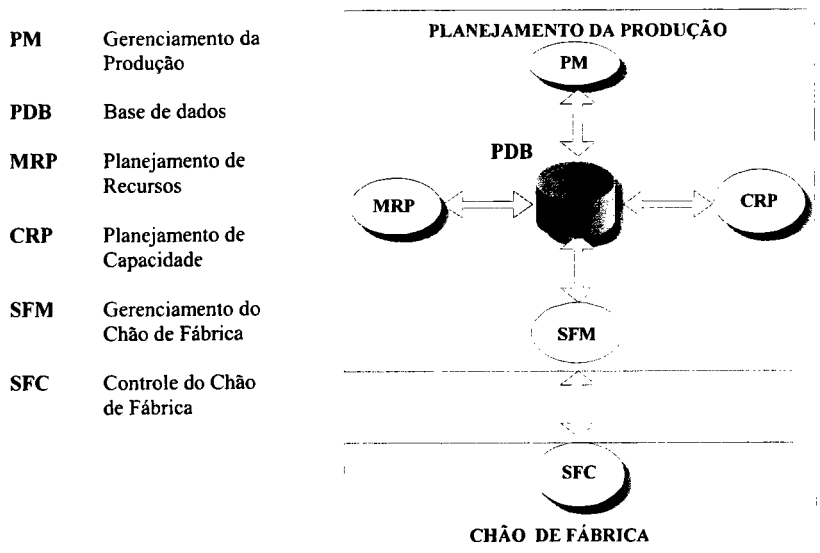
| | |
|---|---|
| PM | Gerenciamento da Produção |
| PDB | Base de dados |
| MRP | Planejamento de Recursos |
| CRP | Planejamento de Capacidade |
| SFM | Gerenciamento do Chão de Fábrica |
| SFC | Controle do Chão de Fábrica |

PLANEJAMENTO DA PRODUÇÃO

PM

PDB

MRP

CRP

SFM

SFC

CHÃO DE FÁBRICA